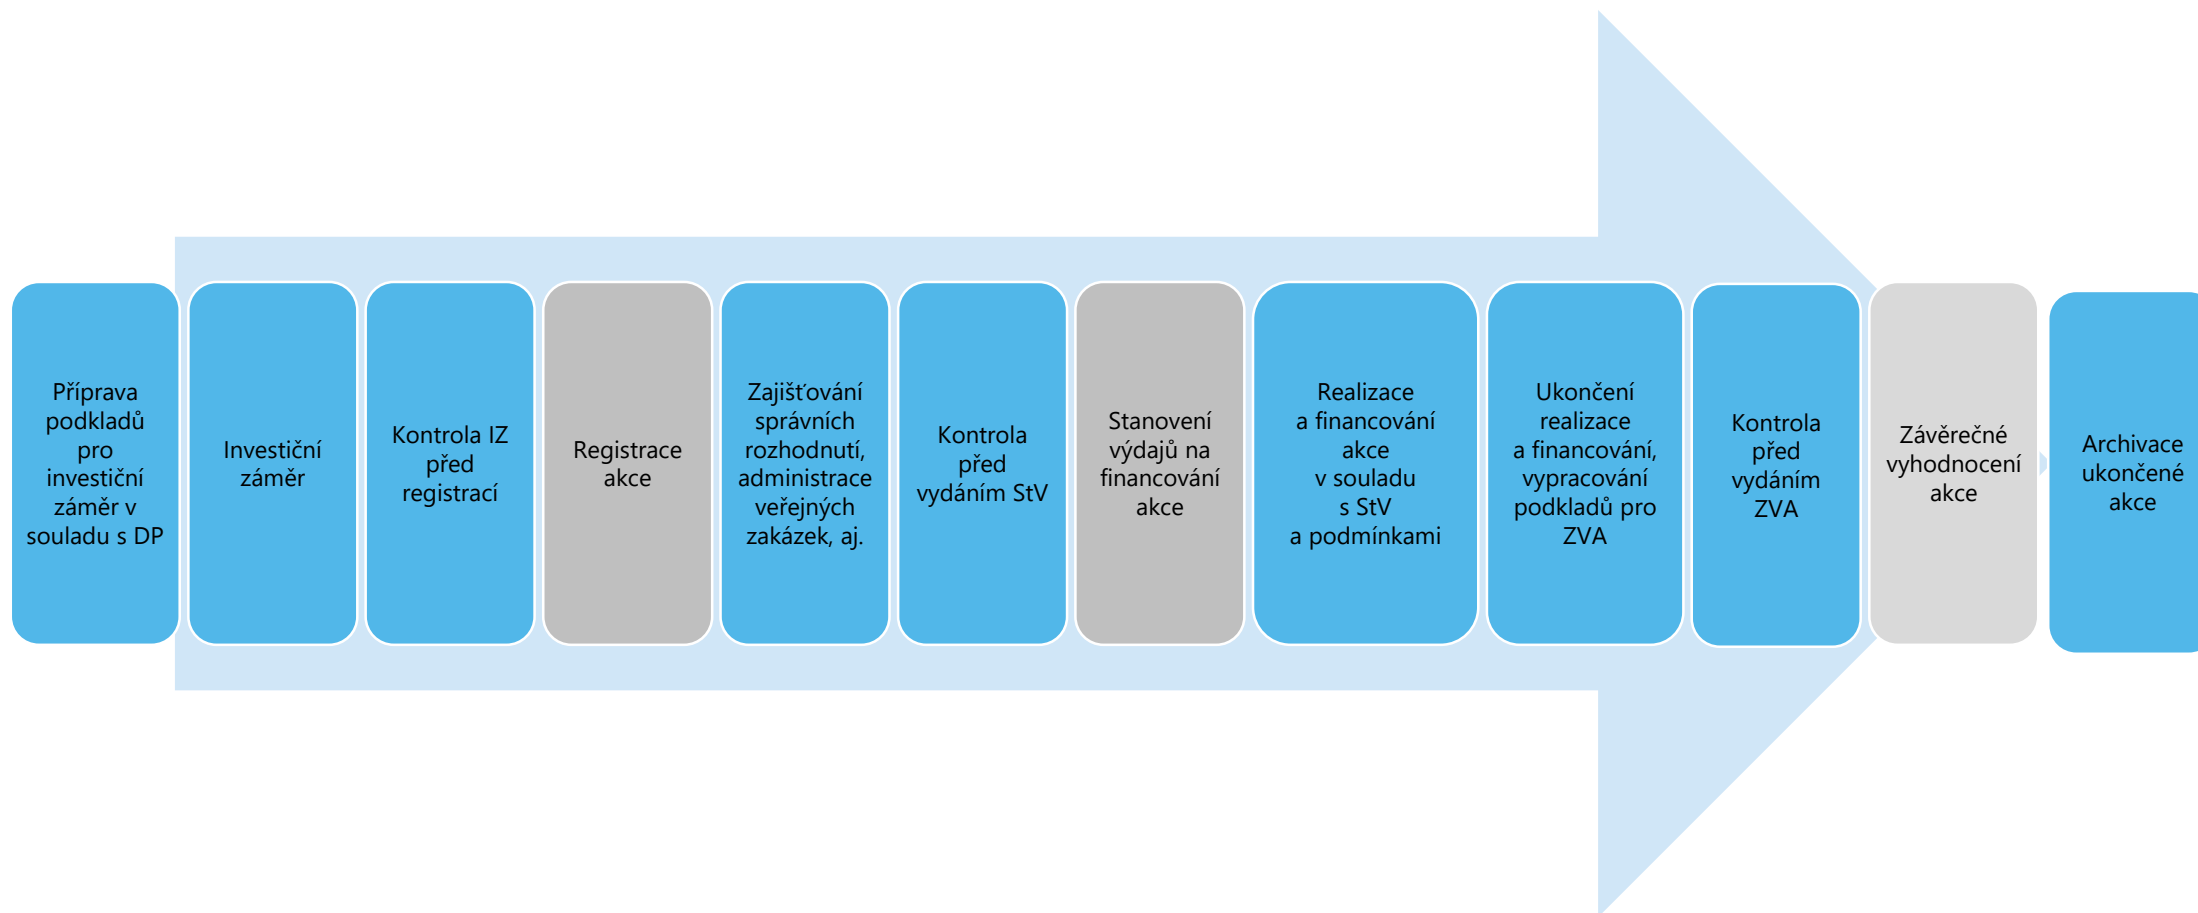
Příprava podkladů pro investiční záměr v souladu s DP

Investiční záměr

Kontrola IZ před registrací

Registrace akce

Zajišťování správních rozhodnutí, administrace veřejných zakázek, aj.

Kontrola před vydáním StV

Stanovení výdajů na financování akce

Realizace a financování akce v souladu s StV a podmínkami

Ukončení realizace a financování, vypracování podkladů pro ZVA

Kontrola před vydáním ZVA

Závěrečné vyhodnocení akce

Archivace ukončené akce